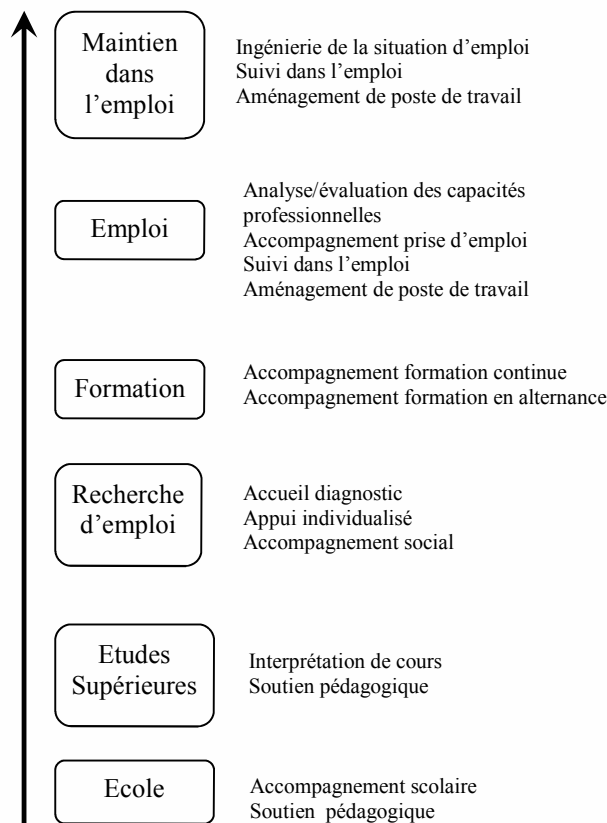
Maintien dans l'emploi

Ingénierie de la situation d'emploi
Suivi dans l'emploi
Aménagement de poste de travail

Emploi

Analyse/évaluation des capacités professionnelles
Accompagnement prise d'emploi
Suivi dans l'emploi
Aménagement de poste de travail

Formation

Accompagnement formation continue
Accompagnement formation en alternance

Recherche d'emploi

Accueil diagnostic
Appui individualisé
Accompagnement social

Etudes Supérieures

Interprétation de cours
Soutien pédagogique

Ecole

Accompagnement scolaire
Soutien pédagogique